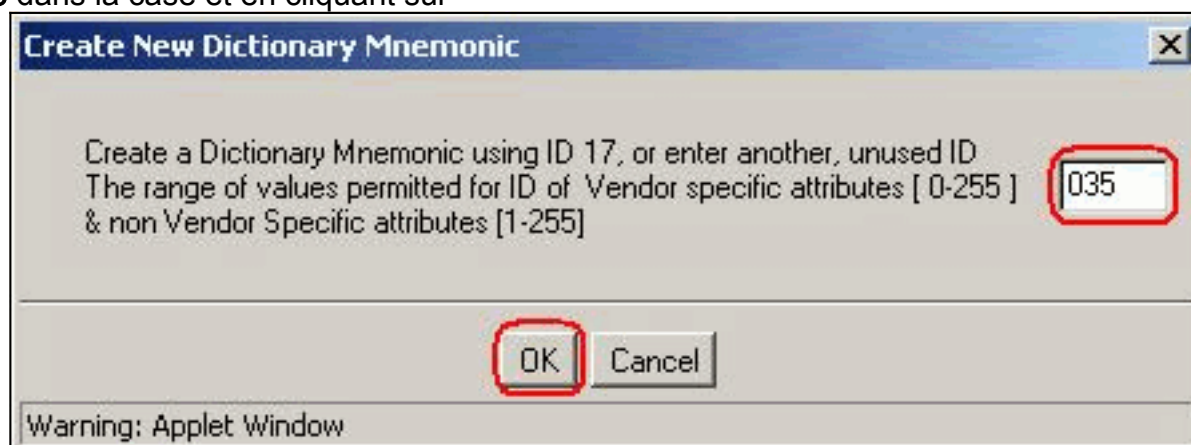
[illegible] dans la case et en cliquant sur

Create New Dictionary Mnemonic

Create a Dictionary Mnemonic using ID 17, or enter another, unused ID
The range of values permitted for ID of Vendor specific attributes [ 0-255 ]
& non Vendor Specific attributes [1-255]

035

OK

Cancel

Warning: Applet Window